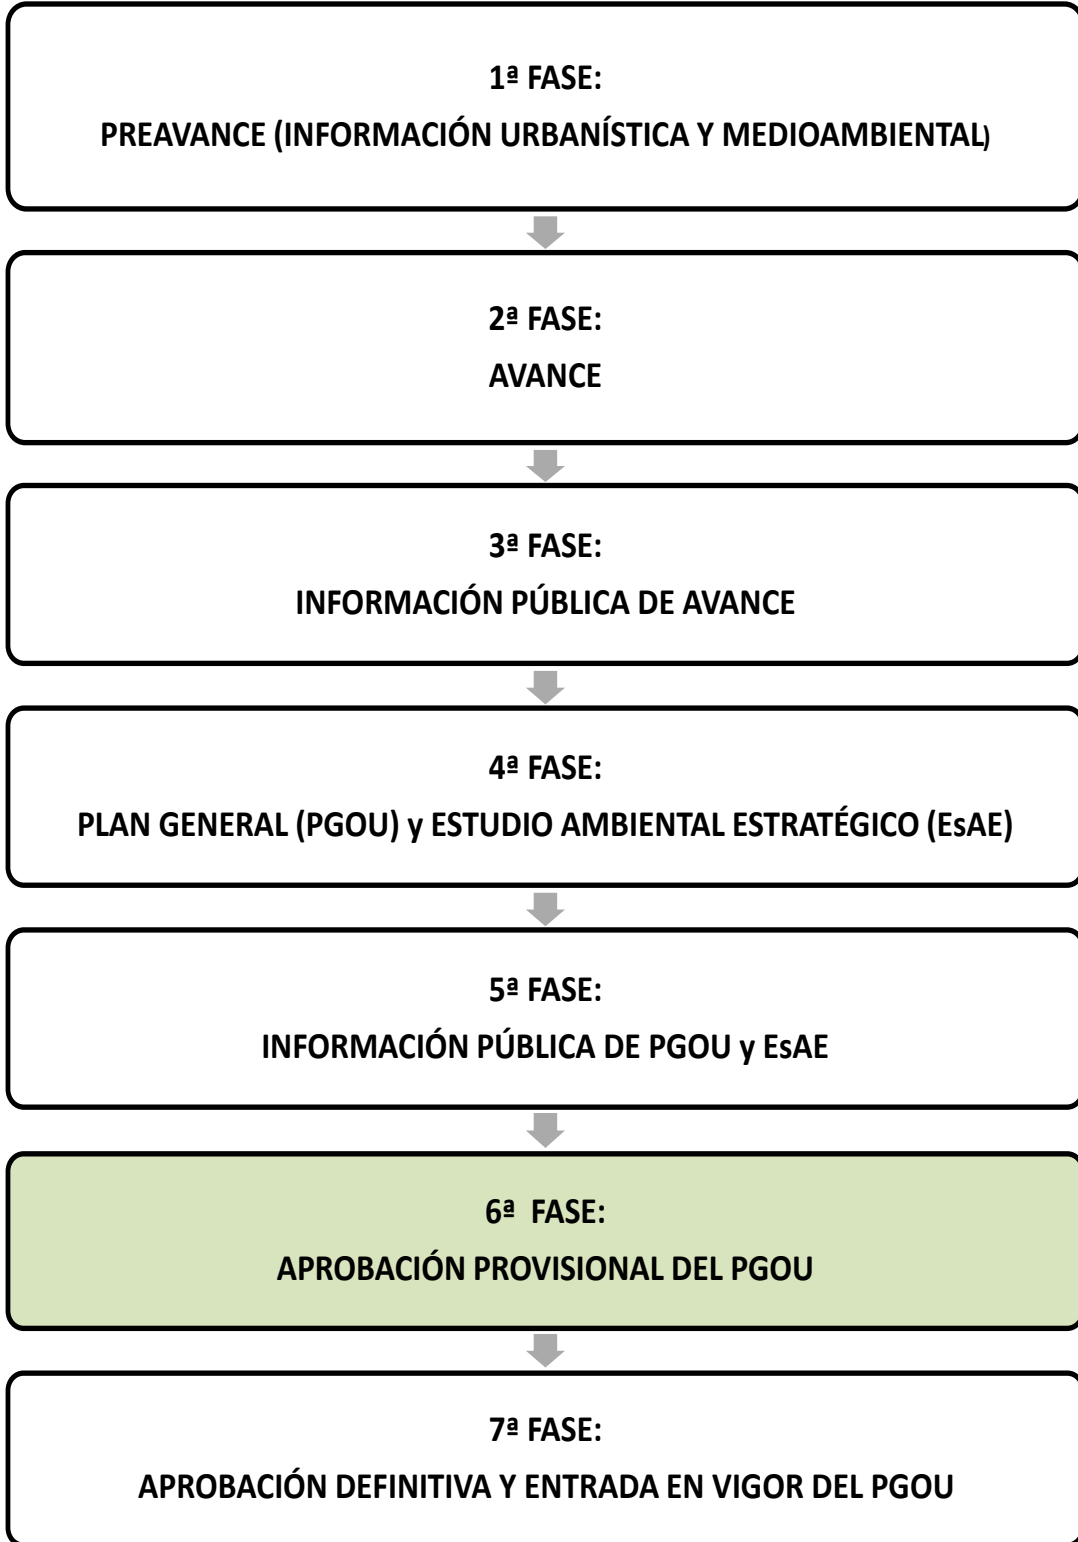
1ª FASE:

PREAVANCE (INFORMACIÓN URBANÍSTICA Y MEDIOAMBIENTAL)

2ª FASE:

AVANCE

3ª FASE:

INFORMACIÓN PÚBLICA DE AVANCE

4ª FASE:

PLAN GENERAL (PGOU) y ESTUDIO AMBIENTAL ESTRATÉGICO (EsAE)

5ª FASE:

INFORMACIÓN PÚBLICA DE PGOU y EsAE

6ª FASE:

APROBACIÓN PROVISIONAL DEL PGOU

7ª FASE:

APROBACIÓN DEFINITIVA Y ENTRADA EN VIGOR DEL PGOU